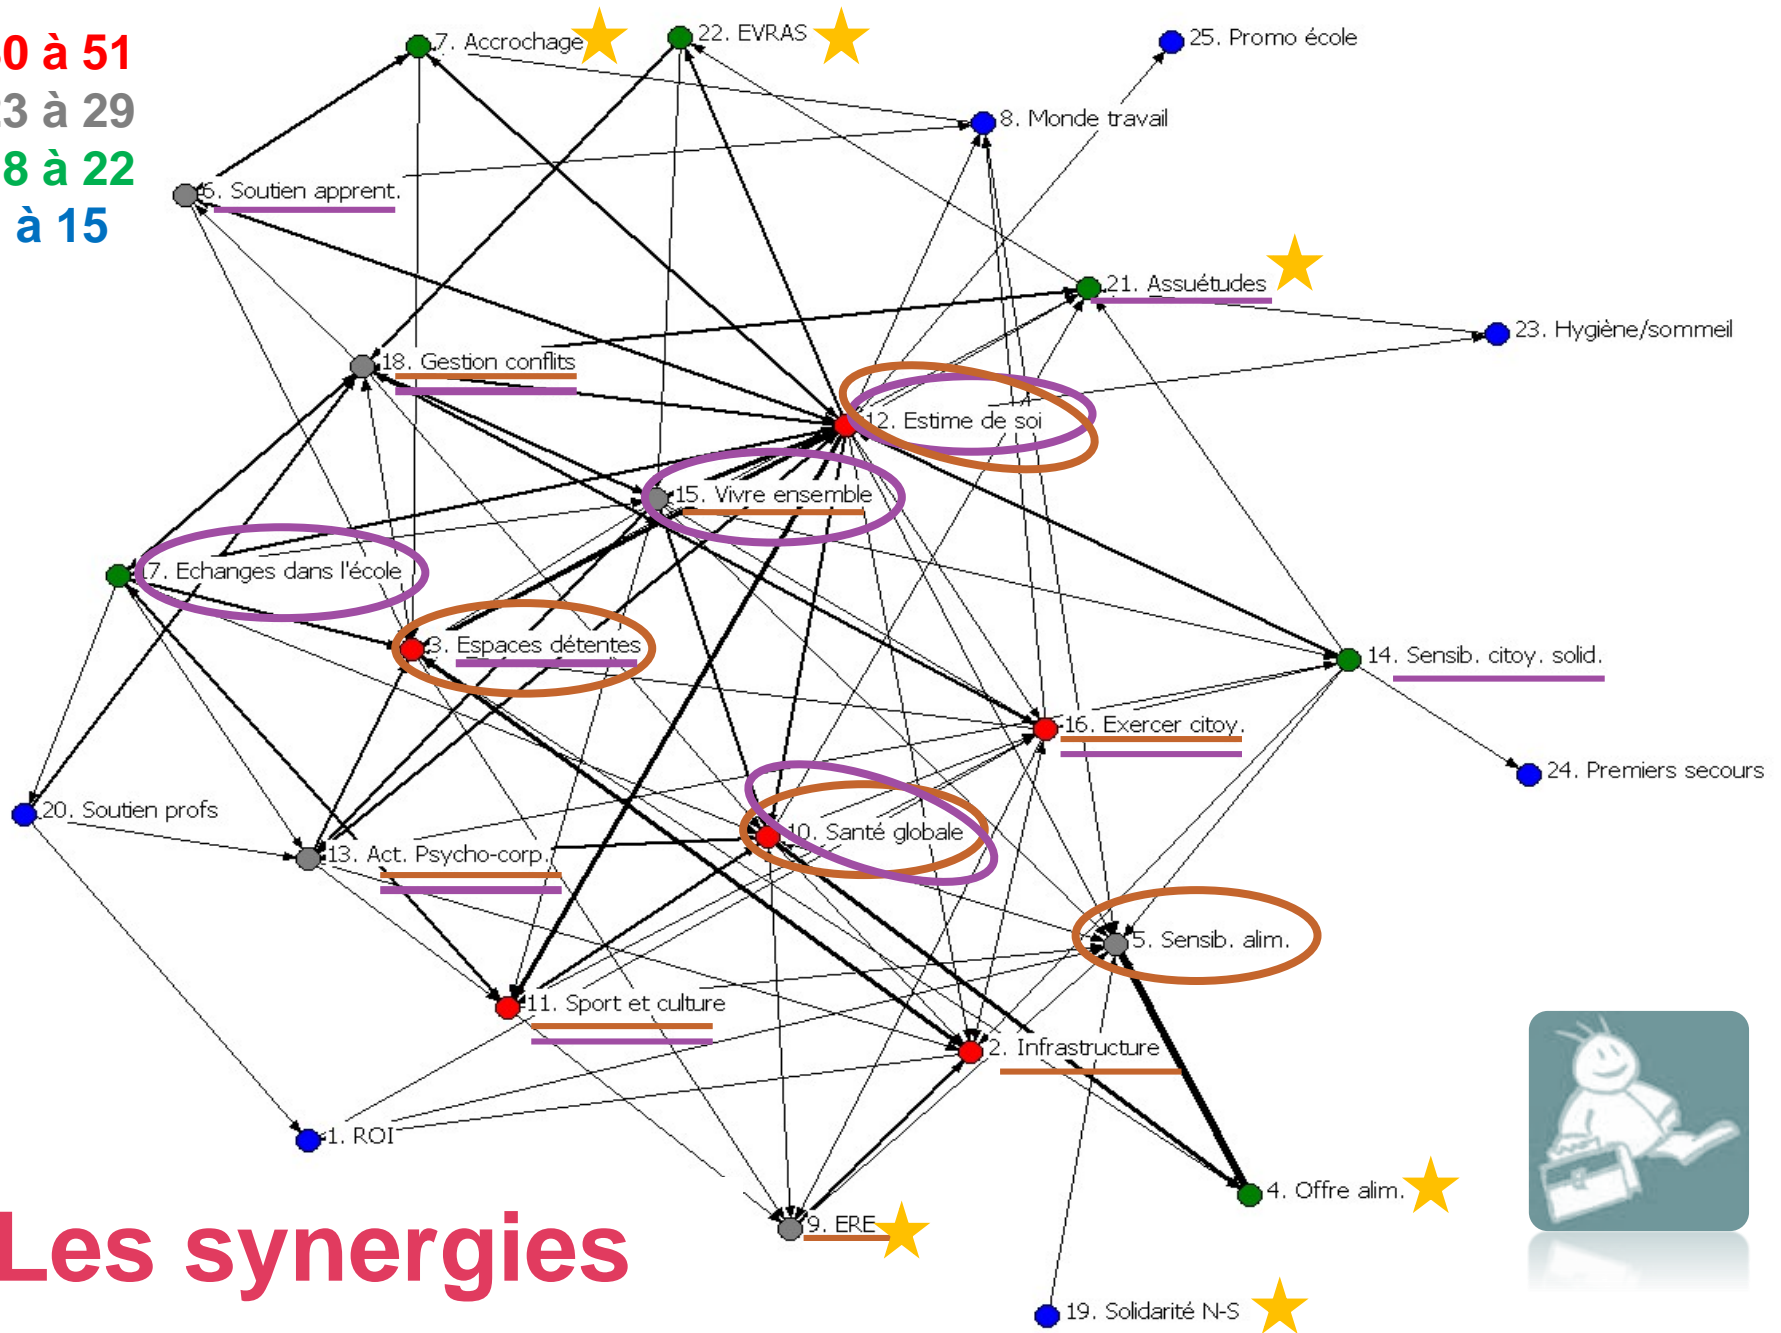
0 à 51
3 à 29
8 à 22
à 15

7. Accrochage
22. EVRAS
25. Promo école
8. Monde travail
6. Soutien apprent.
21. Assuétudes
23. Hygiène/sommeil
18. Gestion conflits
12. Estime de soi
15. Vivre ensemble
7. Echanges dans l'école
3. Espaces détentes
14. Sensib. citoy. solid.
16. Exercer citoy.
24. Premiers secours
20. Soutien profs
10. Santé globale
13. Act. Psycho-corp.
5. Sensib. alim.
11. Sport et culture
2. Infrastructure
1. ROI
4. Offre alim.
9. ERE
19. Solidarité N-S

Les synergies